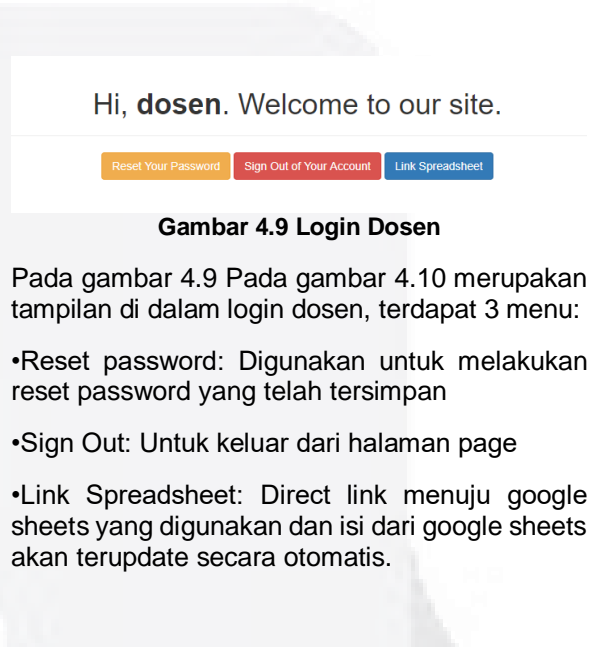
Hi, **dosen**. Welcome to our site.

Reset Your Password | Sign Out of Your Account | Link Spreadsheet

**Gambar 4.9 Login Dosen**

Pada gambar 4.9 Pada gambar 4.10 merupakan tampilan di dalam login dosen, terdapat 3 menu:

•Reset password: Digunakan untuk melakukan reset password yang telah tersimpan

•Sign Out: Untuk keluar dari halaman page

•Link Spreadsheet: Direct link menuju google sheets yang digunakan dan isi dari google sheets akan terupdate secara otomatis.